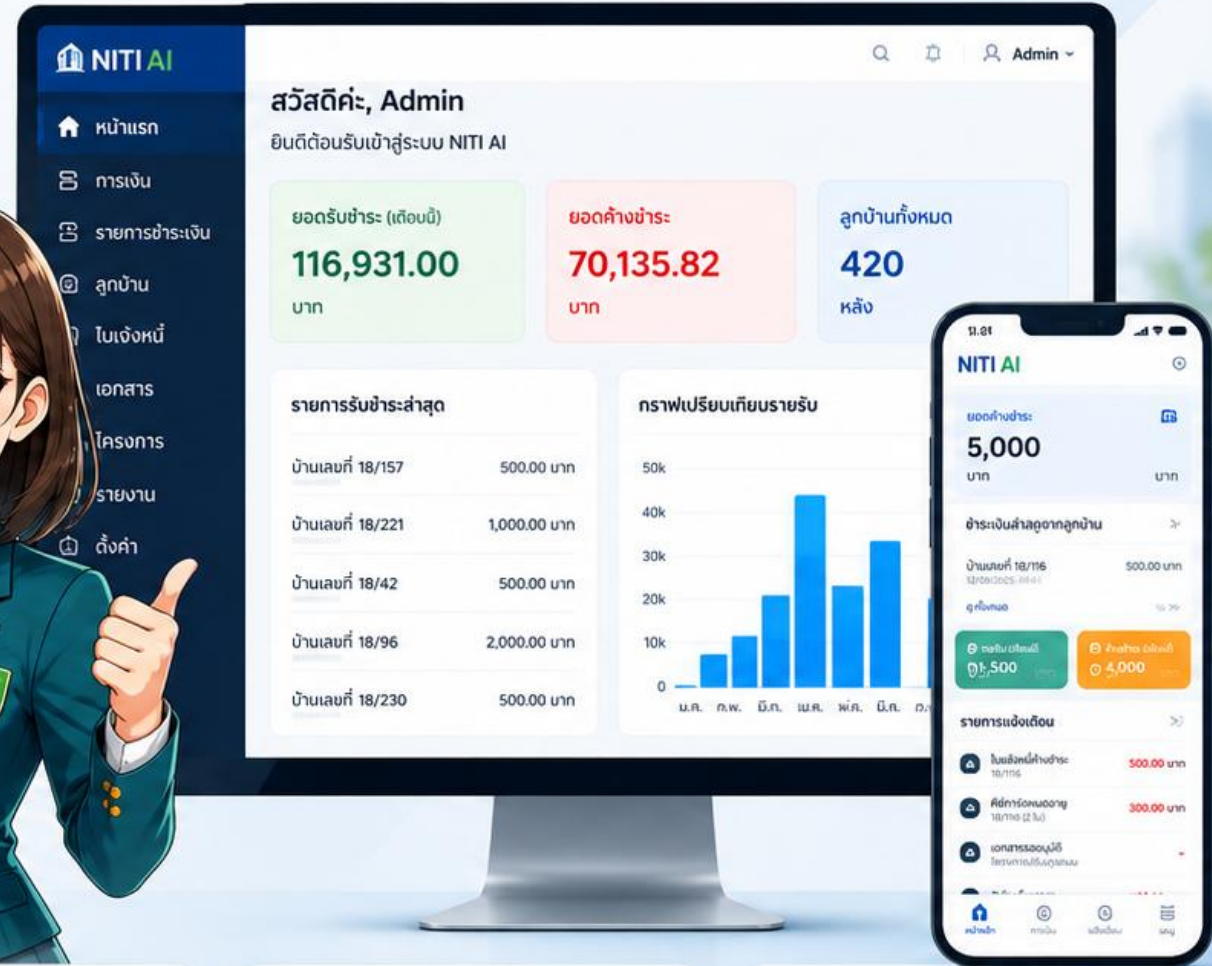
NITI AI

หน้าแรก
การเงิน
รายการชำระเงิน
ลูกบ้าน
ใบแจ้งหนี้
เอกสาร
โครงการ
รายงาน
ตั้งค่า

Admin

สวัสดีค่ะ, Admin
ยินดีต้อนรับเข้าสู่ระบบ NITI AI

ยอดรับชำระ (เดือนนี้)
116,931.00
บาท

ยอดค้างชำระ
70,135.82
บาท

ลูกบ้านทั้งหมด
420
หลัง

รายการรับชำระล่าสุด

| | |
|---|---|
| บ้านเลขที่ 18/157 | 500.00 บาท |
| บ้านเลขที่ 18/221 | 1,000.00 บาท |
| บ้านเลขที่ 18/42 | 500.00 บาท |
| บ้านเลขที่ 18/96 | 2,000.00 บาท |
| บ้านเลขที่ 18/230 | 500.00 บาท |

กราฟเปรียบเทียบรายรับ

50k
40k
30k
20k
10k
0
ม.ค. ก.พ. มี.ค. เม.ย. พ.ค. มิ.ย. ก.

9.41

NITI AI

ยอดค้างชำระ
5,000
บาท
บาท

ชำระเงินล่าสุดจากลูกบ้าน
บ้านเลขที่ 18/116
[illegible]
500.00 บาท
ดูทั้งหมด

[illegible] 1,500
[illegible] 4,000

รายการแจ้งเตือน

ใบแจ้งหนี้ค้างชำระ
18/116
500.00 บาท

คีย์การ์ดหมดอายุ
18/116 (2 ใบ)
300.00 บาท

เอกสารรออนุมัติ
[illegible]

หน้าแรก การเงิน แจ้งเตือน เมนู